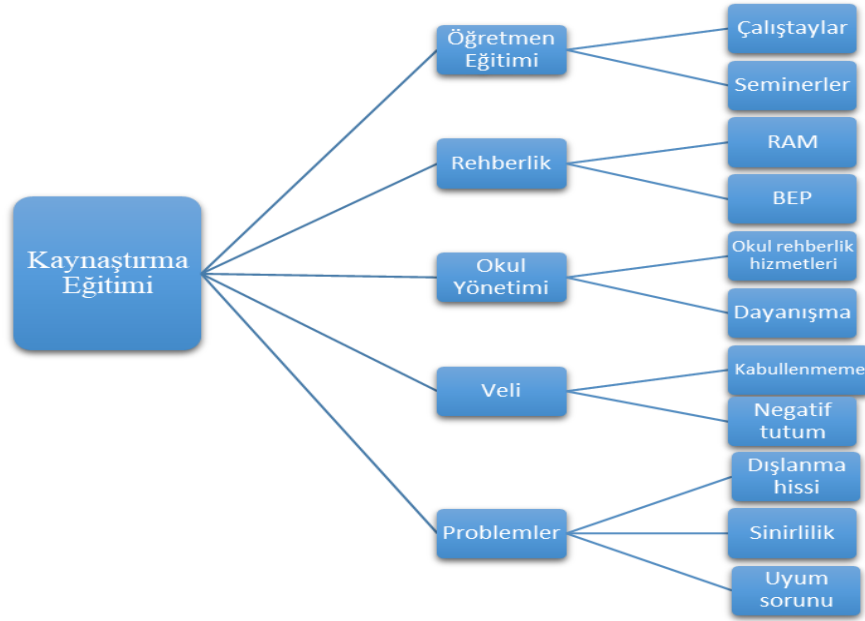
Kaynaştırma Eğitimi

Öğretmen Eğitimi

Çalıştaylar

Seminerler

Rehberlik

RAM

BEP

Okul Yönetimi

Okul rehberlik hizmetleri

Dayanışma

Veli

Kabullenmeme

Negatif tutum

Problemler

Dışlanma hissi

Sinirlilik

Uyum sorunu